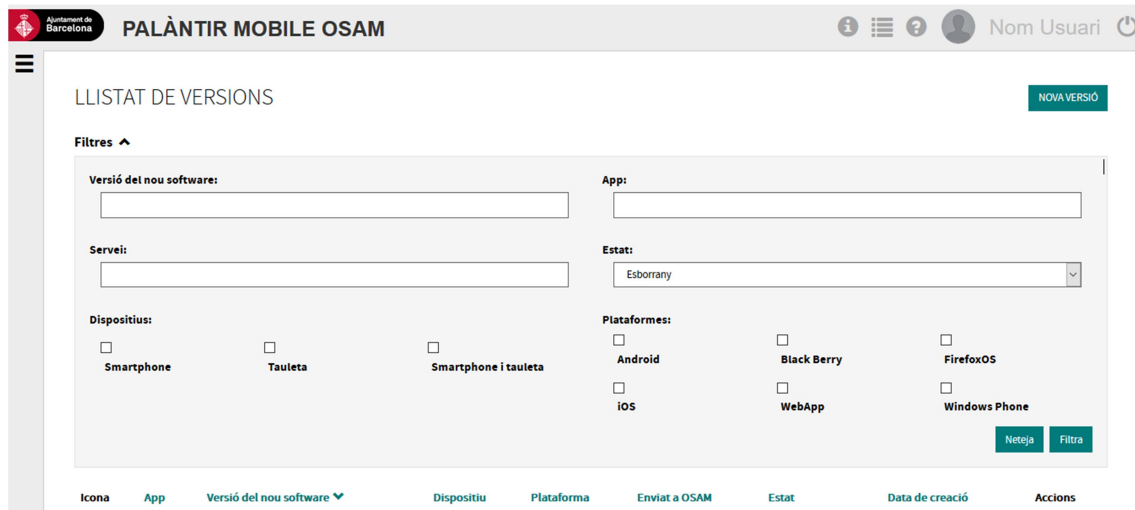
Ajuntament de Barcelona

PALÀNTIR MOBILE OSAM

Nom Usuari

LLISTAT DE VERSIONS

NOVA VERSIÓ

Filtres

Versió del nou software:

App:

Servei:

Estat:

Esborrany

Dispositius:

Smartphone

Tauleta

Smartphone i tauleta

Plataformes:

Android

Black Berry

FirefoxOS

iOS

WebApp

Windows Phone

Neteja

Filtra

| Icona | App | Versió del nou software | Dispositiu | Plataforma | Enviat a OSAM | Estat | Data de creació | Accions |
|---|---|---|---|---|---|---|---|---|